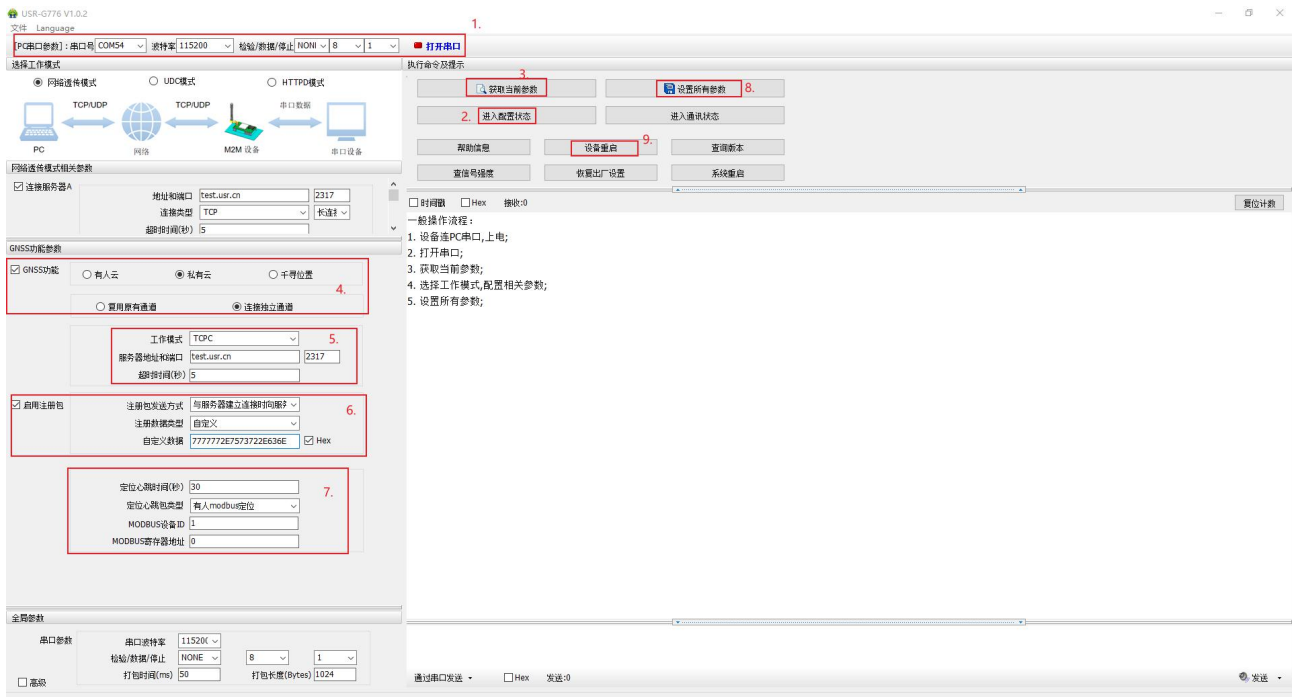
USR-G776 V1.0.2
文件 Language

1.
PC串口参数：串口号 COM54 波特率 115200 检验/数据/停止 NONI 8 1 打开串口

选择工作模式
◉ 网络透传模式 ○ UDC模式 ○ HTTPD模式
TCP/UDP TCP/UDP 串口数据
PC 网络 M2M 设备 串口设备

网络透传模式相关参数
☑ 连接服务器A
地址和端口 test.usr.cn 2317
连接类型 TCP 长连接
超时时间(秒) 5

GNSS功能参数
☑ GNSS功能 ○ 有人云 ◉ 私有云 ○ 千寻位置
○ 复用原有通道 ◉ 连接独立通道
4.

工作模式 TCPC
服务器地址和端口 test.usr.cn 2317
超时时间(秒) 5
5.

☑ 启用注册包
注册包发送方式 与服务器建立连接时向服务
注册数据类型 自定义
自定义数据 7777772E7573722E636E ☑ Hex
6.

定位心跳时间(秒) 30
定位心跳包类型 有人modbus定位
MODBUS设备ID 1
MODBUS寄存器地址 0
7.

全局参数
串口参数 串口波特率 115200
检验/数据/停止 NONE 8 1
打包时间(ms) 50 打包长度(Bytes) 1024
☐ 高级

执行命令及提示
3.
获取当前参数
设置所有参数 8.
2. 进入配置状态
进入通讯状态
帮助信息
设备重启 9.
查询版本
查信号强度
恢复出厂设置
系统重启

☐ 时间戳 ☐ Hex 接收:0 复位计数
一般操作流程：
1. 设备连PC串口,上电;
2. 打开串口;
3. 获取当前参数;
4. 选择工作模式,配置相关参数;
5. 设置所有参数;

通过串口发送 ☐ Hex 发送:0 发送